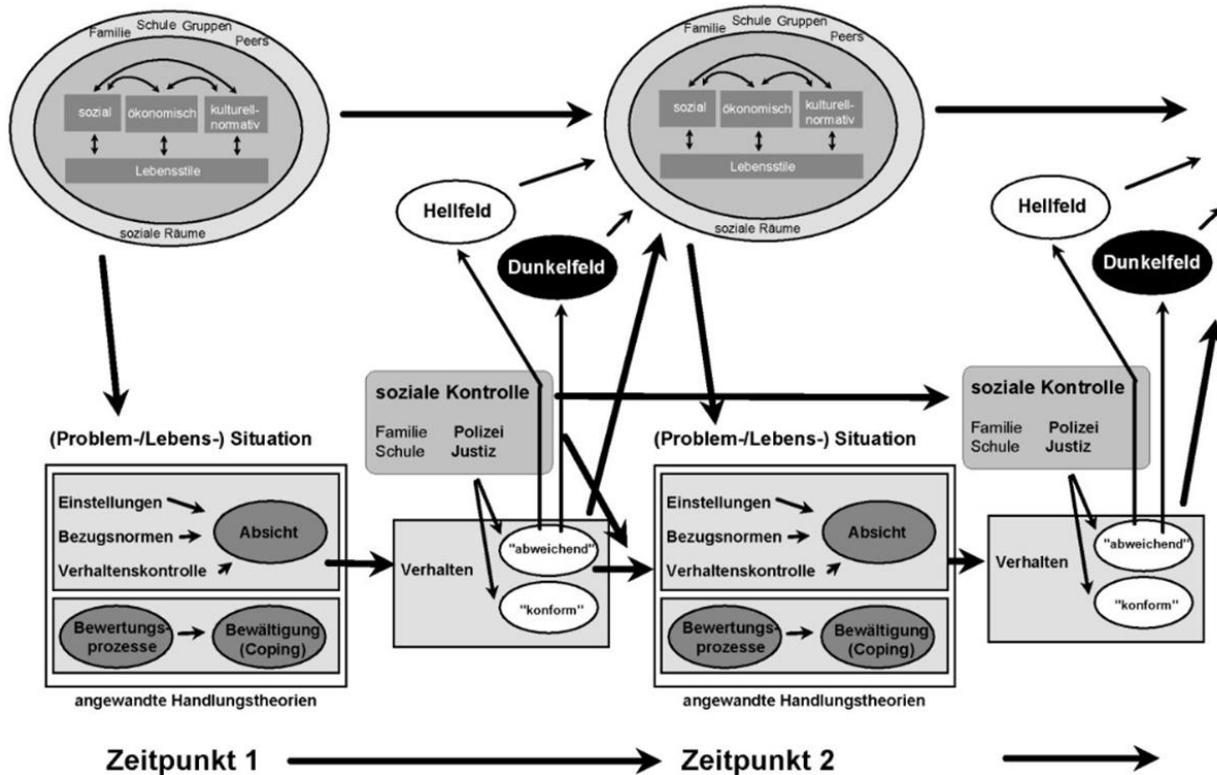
Familie Schule Gruppen Peers

sozial ökonomisch kulturell-normativ

Lebensstile

soziale Räume

Familie Schule Gruppen Peers

sozial ökonomisch kulturell-normativ

Lebensstile

soziale Räume

Hellfeld

Dunkelfeld

Hellfeld

Dunkelfeld

soziale Kontrolle

Familie Polizei
Schule Justiz

soziale Kontrolle

Familie Polizei
Schule Justiz

(Problem-/Lebens-) Situation

Einstellungen
Bezugsnormen
Verhaltenskontrolle

Absicht

Bewertungsprozesse

Bewältigung (Coping)

angewandte Handlungstheorien

Verhalten

"abweichend"

"konform"

(Problem-/Lebens-) Situation

Einstellungen
Bezugsnormen
Verhaltenskontrolle

Absicht

Bewertungsprozesse

Bewältigung (Coping)

angewandte Handlungstheorien

Verhalten

"abweichend"

"konform"

Zeitpunkt 1

Zeitpunkt 2